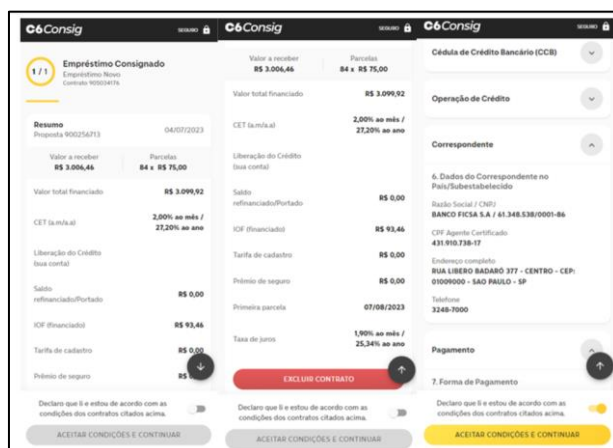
C6Consig SEGURO

1/1 Empréstimo Consignado
Empréstimo Novo
Contrato 900034176

Resumo
Proposta 900256713 04/07/2023

Valor a receber R$ 3.006,46
Parcelas 84 x R$ 75,00

Valor total financiado R$ 3.099,92

CET (a.m/a.a) 2,00% ao mês / 27,20% ao ano

Liberação do Crédito (sua conta)

Saldo refinanciado/Portado R$ 0,00

IOF (financiado) R$ 93,46

Tarifa de cadastro R$ 0,00

Prêmio de seguro R$ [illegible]

Declaro que li e estou de acordo com as condições dos contratos citados acima.

ACEITAR CONDIÇÕES E CONTINUAR

C6Consig SEGURO

Valor a receber R$ 3.006,46
Parcelas 84 x R$ 75,00

Valor total financiado R$ 3.099,92

CET (a.m/a.a) 2,00% ao mês / 27,20% ao ano

Liberação do Crédito (sua conta)

Saldo refinanciado/Portado R$ 0,00

IOF (financiado) R$ 93,46

Tarifa de cadastro R$ 0,00

Prêmio de seguro R$ 0,00

Primeira parcela 07/08/2023

Taxa de juros 1,90% ao mês / 25,34% ao ano

EXCLUIR CONTRATO

Declaro que li e estou de acordo com as condições dos contratos citados acima.

ACEITAR CONDIÇÕES E CONTINUAR

C6Consig SEGURO

Cédula de Crédito Bancário (CCB)

Operação de Crédito

Correspondente

6. Dados do Correspondente no País/Substabelecido

Razão Social / CNPJ
BANCO FICSA S.A / 61.348.538/0001-86

CPF Agente Certificado
431.910.738-17

Endereço completo
RUA LIBERO BADARÓ 377 - CENTRO - CEP: 01009000 - SAO PAULO - SP

Telefone
3248-7000

Pagamento

7. Forma de Pagamento

Declaro que li e estou de acordo com as condições dos contratos citados acima.

ACEITAR CONDIÇÕES E CONTINUAR